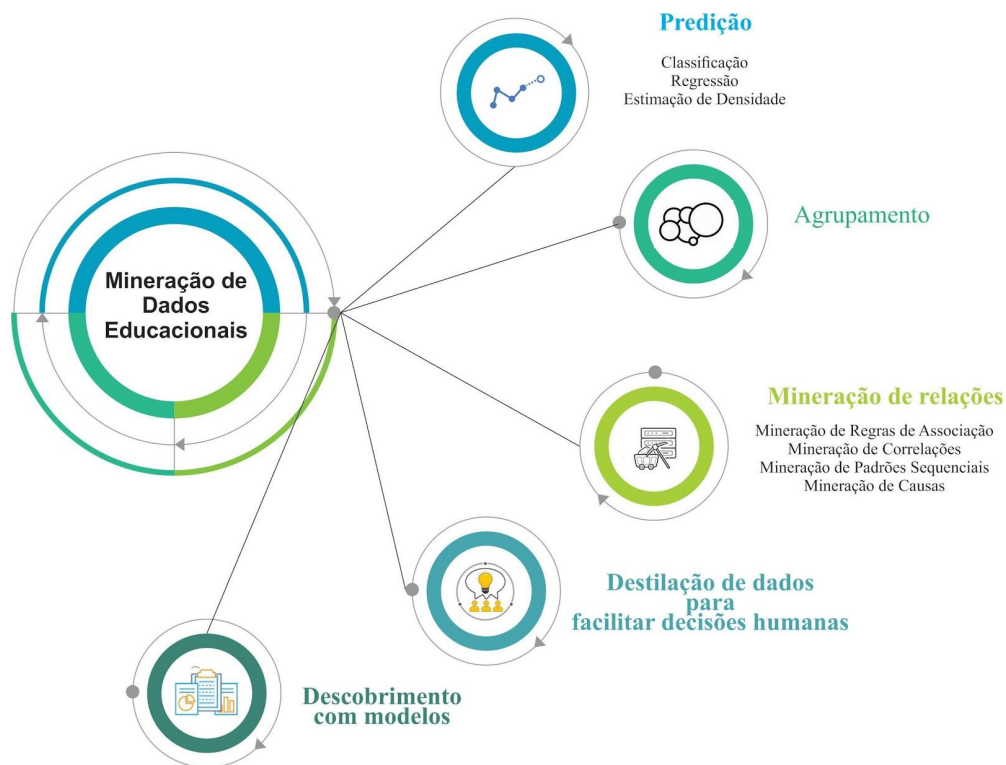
Predição

Classificação
Regressão
Estimação de Densidade

Mineração de Dados Educacionais

Agrupamento

Mineração de relações

Mineração de Regras de Associação
Mineração de Correlações
Mineração de Padrões Sequenciais
Mineração de Causas

Destilação de dados para facilitar decisões humanas

Descobrimento com modelos